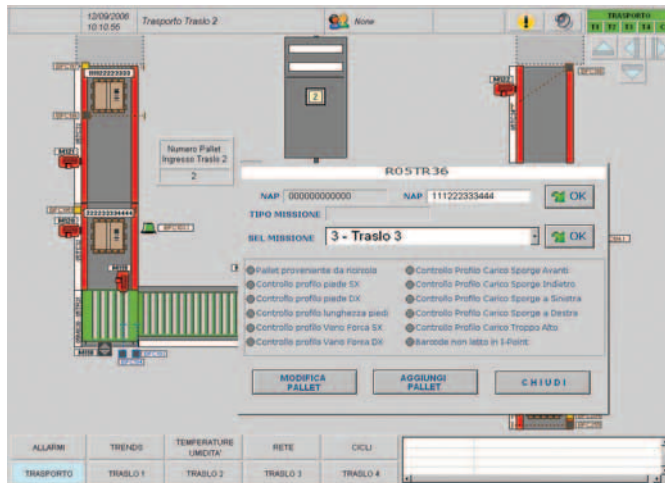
12/09/2006 10:10:56

Trasporto Traslo 2

None

TRASPORTO

T1 T2 T3 T4

00022222333

M021

M025

222333334444

2

Numero Pallet Ingresso Traslo 2

2

M027

R05TR36

NAP 000000000000

NAP 111222333444

OK

TIPO MISSIONE

SEL MISSIONE 3 - Traslo 3

OK

Pallet proveniente da ricircolo

Controllo profilo piede SX

Controllo profilo piede DX

Controllo profilo lunghezza piedi

Controllo profilo Vario Forca SX

Controllo profilo Vario Forca DX

Controllo Profilo Carico Sporge Avanti

Controllo Profilo Carico Sporge Indietro

Controllo Profilo Carico Sporge a Sinistra

Controllo Profilo Carico Sporge a Destra

Controllo Profilo Carico Troppo Alto

Barcode non letto in I-Point

MODIFICA PALLET

AGGIUNGI PALLET

CHIUDI

M008

ALLARMI

TRENDS

TEMPERATURE UMIDITA'

RETE

CICLI

TRASPORTO

TRASLO 1

TRASLO 2

TRASLO 3

TRASLO 4